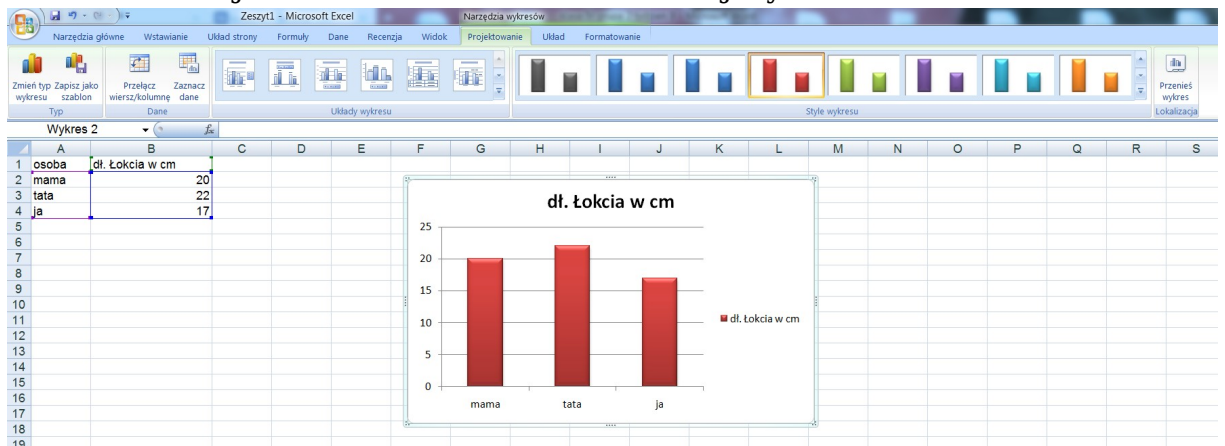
Zeszyt1 - Microsoft Excel
Narzędzia wykresów
Narzędzia główne Wstawianie Układ strony Formuły Dane Recenzja Widok Projektowanie Układ Formatowanie

Zmień typ wykresu Zapisz jako szablon
Typ
Przełącz wiersz/kolumnę Zaznacz dane
Dane
Układy wykresu
Style wykresu
Przenieś wykres
Lokalizacja

Wykres 2 $f_x$

| | A | B | C | D | E | F | G | H | I | J | K | L | M | N | O | P | Q | R | S |
|---|---|---|---|---|---|---|---|---|---|---|---|---|---|---|---|---|---|---|---|
| 1 | osoba | dł. Łokcia w cm | | | | | | | | | | | | | | | | | |
| 2 | mama | 20 | | | | | | | | | | | | | | | | | |
| 3 | tata | 22 | | | | | | | | | | | | | | | | | |
| 4 | ja | 17 | | | | | | | | | | | | | | | | | |

dł. Łokcia w cm
25
20
15
10
5
0
mama tata ja
dł. Łokcia w cm